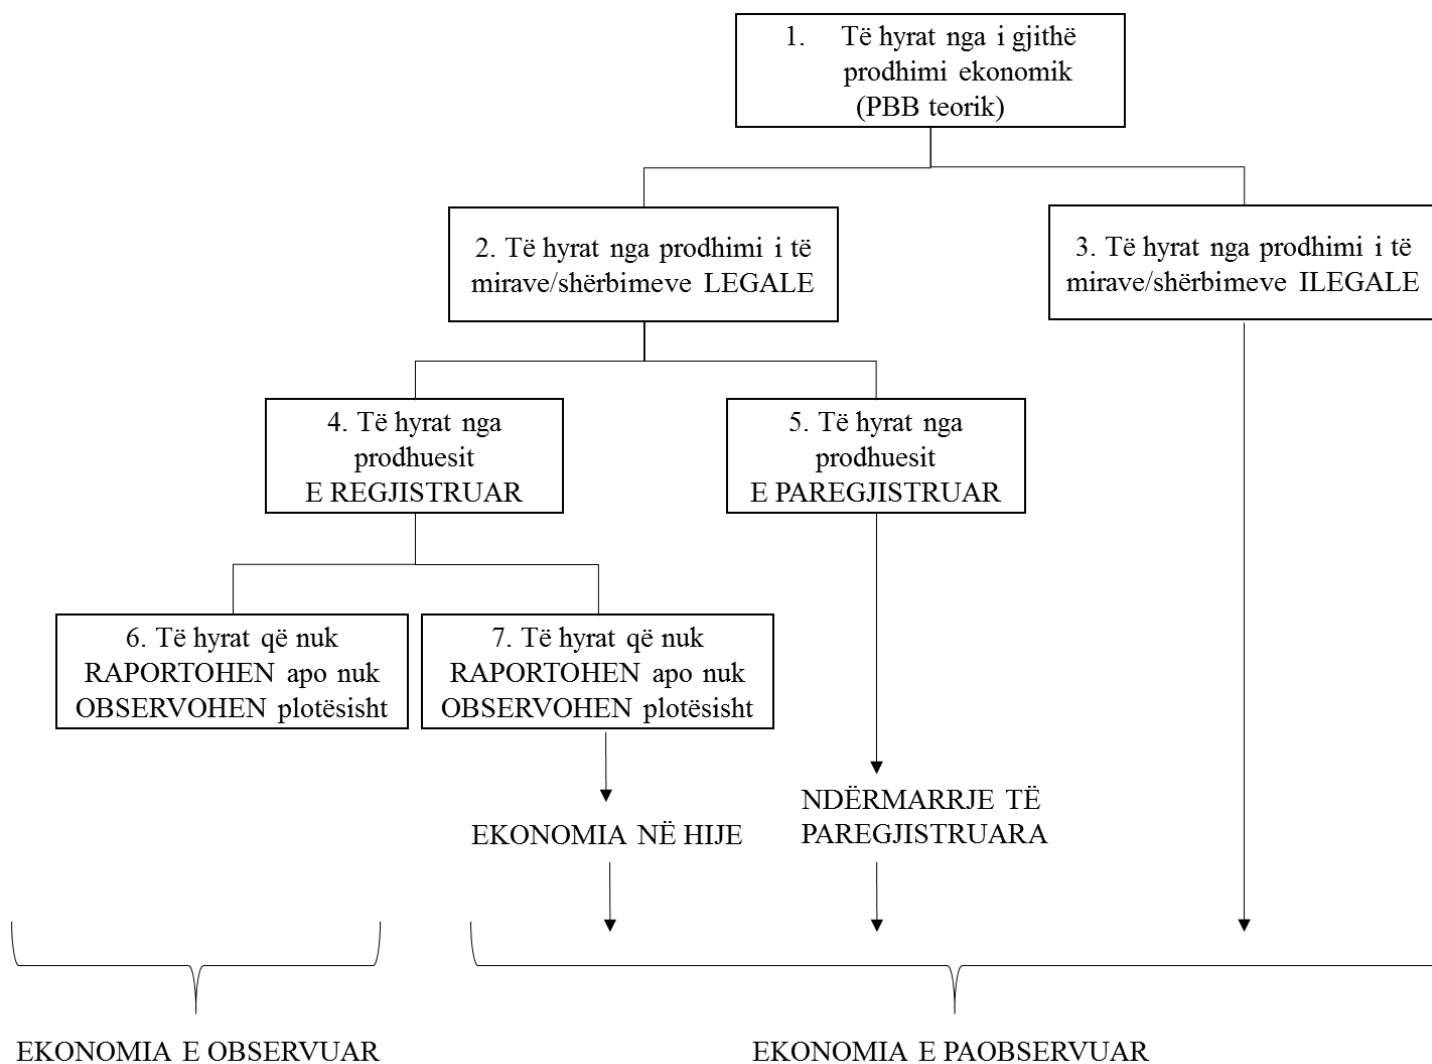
1. Të hyrat nga i gjithë prodhimi ekonomik (PBB teorik)

2. Të hyrat nga prodhimi i të mirave/shërbimeve LEGALE

3. Të hyrat nga prodhimi i të mirave/shërbimeve ILEGALE

4. Të hyrat nga prodhuesit E REGJISTRUAR

5. Të hyrat nga prodhuesit E PAREGJISTRUAR

6. Të hyrat që nuk RAPORTOHEN apo nuk OBSERVOHEN plotësisht

7. Të hyrat që nuk RAPORTOHEN apo nuk OBSERVOHEN plotësisht

EKONOMIA NË HIJE

NDËRMARRJE TË PAREGJISTRUARA

EKONOMIA E OBSERVUAR

EKONOMIA E PAOBSERVUAR